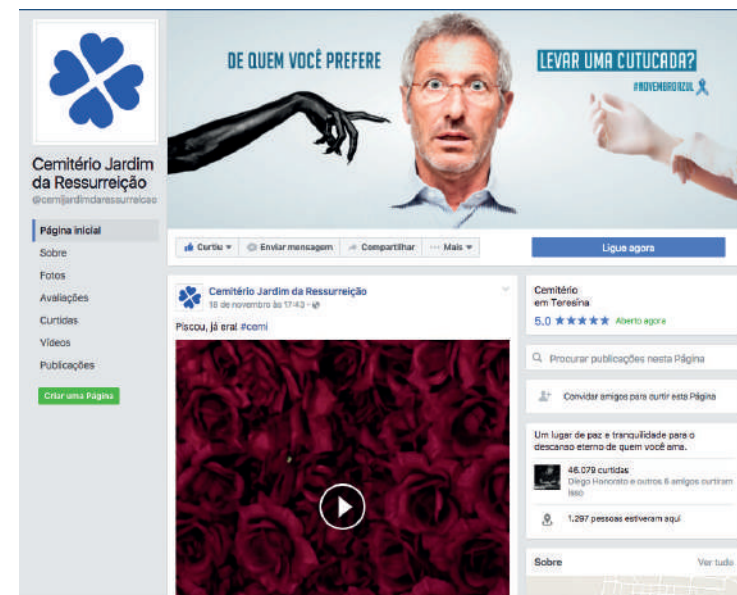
Cemitério Jardim da Ressurreição
@cemjardimdaressurreicao

Página inicial
Sobre
Fotos
Avaliações
Curtidas
Vídeos
Publicações
Criar uma Página

DE QUEM VOCÊ PREFERE
LEVAR UMA CUTUCADA?
#NOVEMBROAZUL

Curtiu
Enviar mensagem
Compartilhar
Mais
Ligue agora

Cemitério Jardim da Ressurreição
18 de novembro às 17:43
Piscou, já era! #cemi

Cemitério
em Teresina
5.0 ★★★★★ Aberto agora

Procurar publicações nesta Página

Convidar amigos para curtir esta Página

Um lugar de paz e tranquilidade para o descanso eterno de quem você ama.

46.079 curtidas
Diego Honorato e outros 6 amigos curtiram isso

1.297 pessoas estiveram aqui

Sobre
Ver tudo